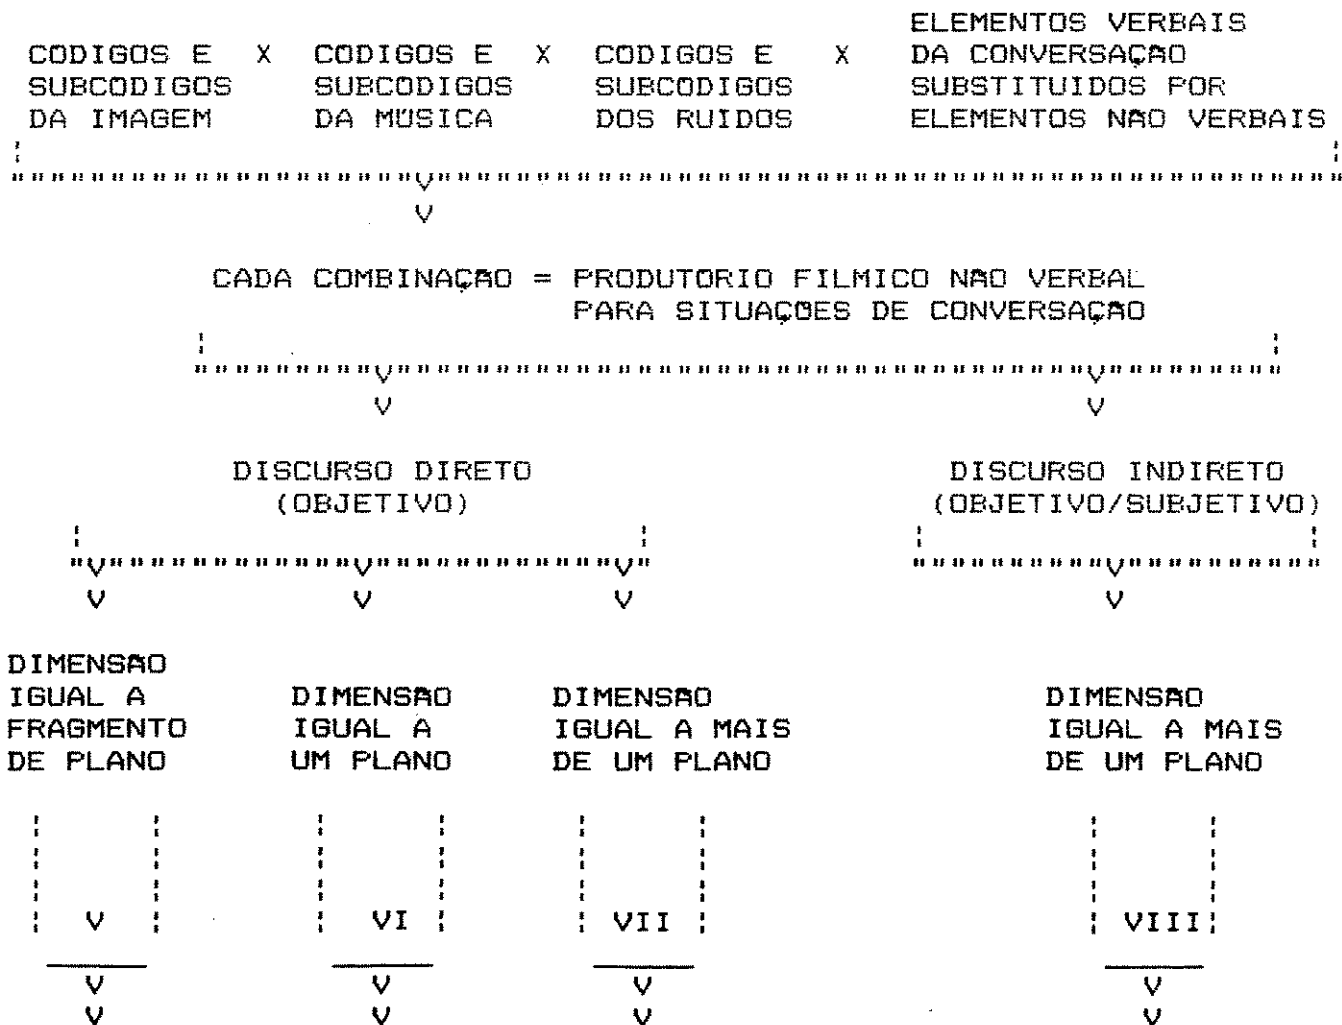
CODIGOS E SUBCODIGOS DA IMAGEM X CODIGOS E SUBCODIGOS DA MUSICA X CODIGOS E SUBCODIGOS DOS RUIDOS X ELEMENTOS VERBAIS DA CONVERSAÇAO SUBSTITUIDOS POR ELEMENTOS NAO VERBAIS

V

CADA COMBINAÇAO = PRODUTORIO FILMICO NAO VERBAL PARA SITUAÇOES DE CONVERSAÇAO

V

V

DISCURSO DIRETO (OBJETIVO)

DISCURSO INDIRETO (OBJETIVO/SUBJETIVO)

V

V

V

V

DIMENSAO IGUAL A FRAGMENTO DE PLANO

DIMENSAO IGUAL A UM PLANO

DIMENSAO IGUAL A MAIS DE UM PLANO

DIMENSAO IGUAL A MAIS DE UM PLANO

V

VI

VII

VIII

V
V

V
V

V
V

V
V